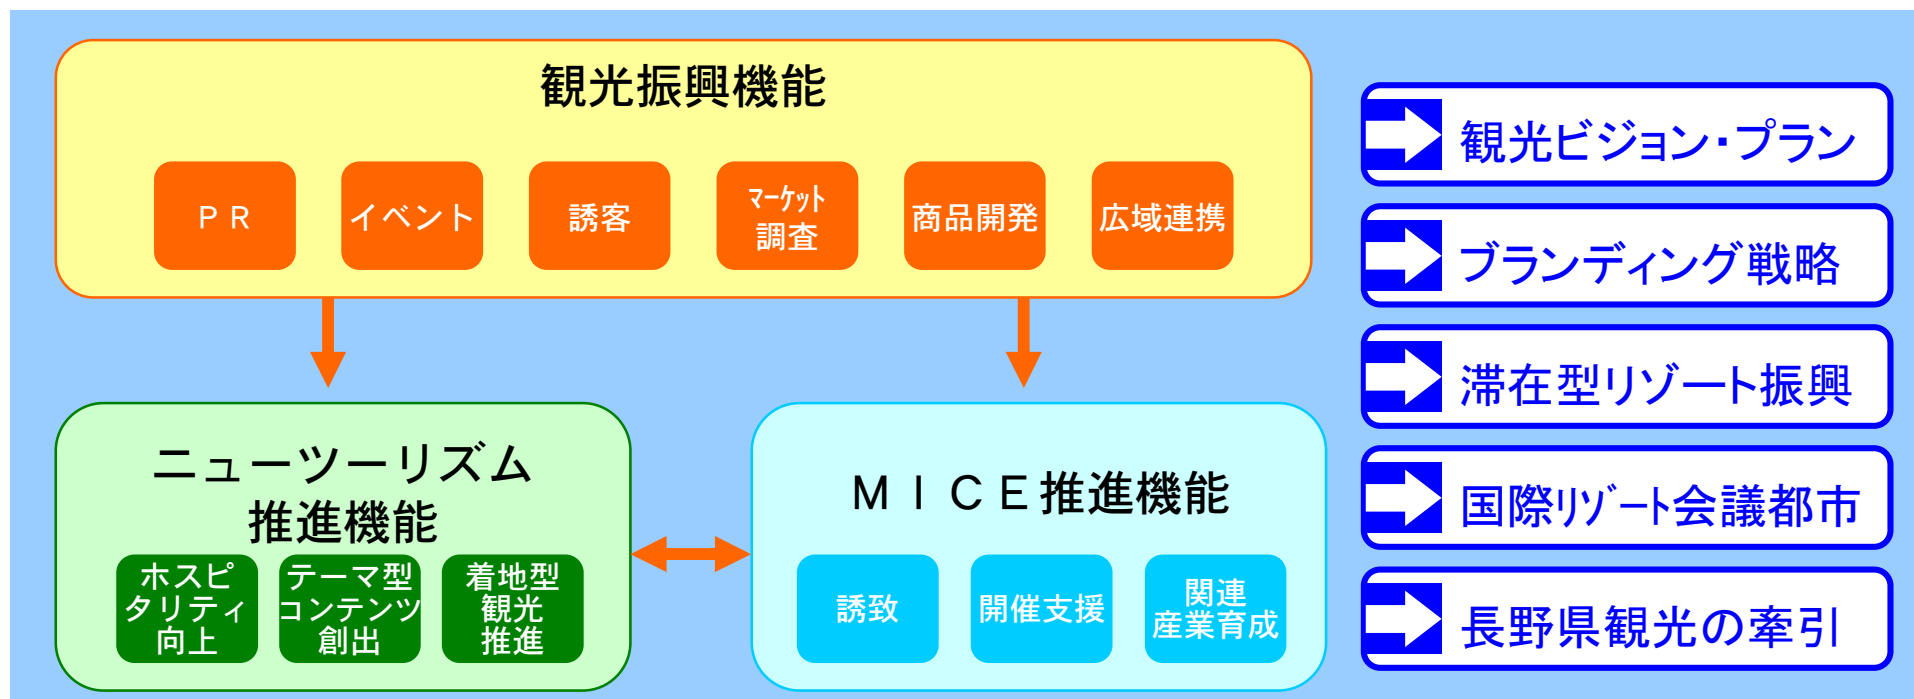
観光振興機能

ＰＲ

イベント

誘客

マーケット調査

商品開発

広域連携

ニューツーリズム推進機能

ホスピタリティ向上

テーマ型コンテンツ創出

着地型観光推進

ＭＩＣＥ推進機能

誘致

開催支援

関連産業育成

観光ビジョン・プラン

ブランディング戦略

滞在型リゾート振興

国際リゾート会議都市

長野県観光の牽引